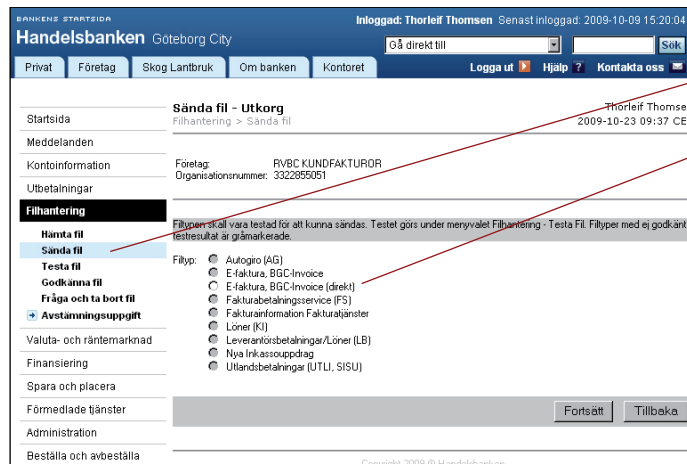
BANKENS STARTSIDA
Handelsbanken Göteborg City
Inloggad: Thorleif Thomsen Senast inloggad: 2009-10-09 15:20:04
Gå direkt till
Sök
Privat | Företag | Skog Lantbruk | Om banken | Kontoret
Logga ut Hjälp ? Kontakta oss

Startsida
Meddelanden
Kontoinformation
Utbetalningar
Filhantering
Hämta fil
Sända fil
Testa fil
Godkänna fil
Fråga och ta bort fil
Avstämningsuppgift
Valuta- och räntemarknad
Finansiering
Spara och placera
Förmedlade tjänster
Administration
Beställa och avbeställa

Sända fil - Utkorg
Filhantering > Sända fil
Thorleif Thomse
2009-10-23 09:37 CE

Företag: RVBC KUNDFAKTUROR
Organisationsnummer: 3322855051

Filtypen skall vara testad för att kunna sändas. Testet görs under menyvalet Filhantering - Testa Fil. Filtyper med ej godkänt testresultat är gråmarkerade.

Filtyp:
Autogiro (AG)
E-faktura, BGC-Invoice
E-faktura, BGC-Invoice (direkt)
Fakturabetalningsservice (FS)
Fakturainformation Fakturatjänster
Löner (KI)
Leverantörsbetalningar/Löner (LB)
Nya Inkassouppdrag
Utlandsbetalningar (UTLI, SISU)

Fortsätt
Tillbaka

Copyright 2009 © Handelsbanken